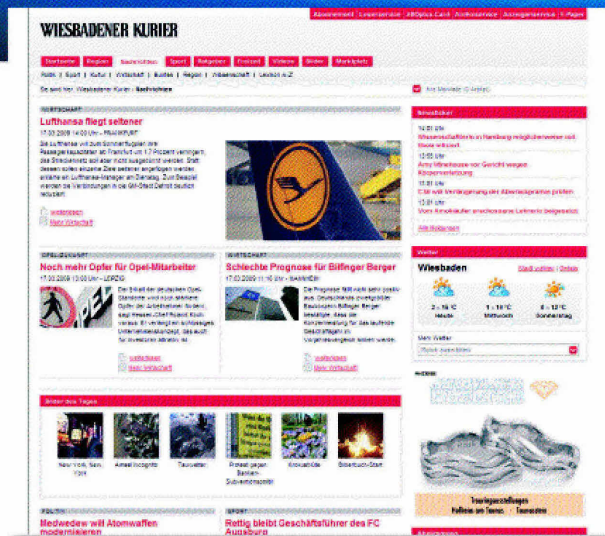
WIESBADENER KURIER

Abonnement | Leserservice | ABOplus Card | Anzeigenservice | E-Paper

Startseite | Region | Nachrichten | Sport | Ratgeber | Freizeit | Videos | Bilder | Marktplatz

Politik | Sport | Kultur | Wirtschaft | Bunles | Region | Wissenschaft | Lexikon A-Z

Sie sind hier: Wiesbadener Kurier › Nachrichten

WIRTSCHAFT

Lufthansa fliegt seltener

17.03.2009 14:00 Uhr – FRANKFURT

Die Lufthansa will zum Sommerflugplan ihre Passagierkapazitäten ab Frankfurt um 1,7 Prozent verringern, das Streckennetz soll aber nicht ausgedünnt werden. Statt dessen sollen einzelne Ziele seltener angeflogen werden, erklärte ein Lufthansa-Manager am Dienstag. Zum Beispiel werden die Verbindungen in die GM-Stadt Detroit deutlich reduziert.

weiterlesen
Mehr Wirtschaft

OPEL-KRISE

Noch mehr Opfer für Opel-Mitarbeiter

17.03.2009 13:00 Uhr – LEIPZIG

Der Erhalt der deutschen Opel-Standorte wird nach Ansicht der Arbeitnehmer weitere Opfer der Arbeitnehmer fordern, sagt Hessen-Chef Roland Koch voraus. Er verlangte ein schlüssiges Unternehmenskonzept, das auch für Investoren attraktiv ist.

weiterlesen
Mehr Wirtschaft

WIRTSCHAFT

Schlechte Prognose für Bilfinger Berger

17.03.2009 11:10 Uhr – MANNHEIM

Die Prognose fällt nicht sehr positiv aus: Deutschlands zweitgrößter Baukonzern Bilfinger Berger bestätigte, dass die Konzernleistung für das laufende Geschäftsjahr im Vergleichszeitraum sinken werde.

weiterlesen
Mehr Wirtschaft

Bilder des Tages

New York, New York | Amsel incognito | Tauwetter | Protest gegen Banken-Subventionen | Krokusblüte | Osterbusch-Start

POLITIK

Medwedew will Atomwaffen modernisieren

SPORT

Rettig bleibt Geschäftsführer des FC Augsburg

Am Montag (3 Artikel)

Ticker

14:01 Uhr
Messerstecherei in Hamburg möglicherweise mit toten erklärt

13:55 Uhr
Amy Winehouse vor Gericht wegen Körperverletzung

13:51 Uhr
EM will Verlängerung der Abwrackprämie prüfen

13:51 Uhr
Vom Amoklaufer erschossene Lehrerin beigesetzt

Alle Meldungen

Wetter

Wiesbaden

Stadt wählen | Details

2 – 15 °C Heute
1 – 14 °C Mittwoch
0 – 12 °C Donnerstag

Mein Wetter
Stadt suchen

ANZEIGE

Trauringausstellungen
Hofheim am Taunus · Taunusstein